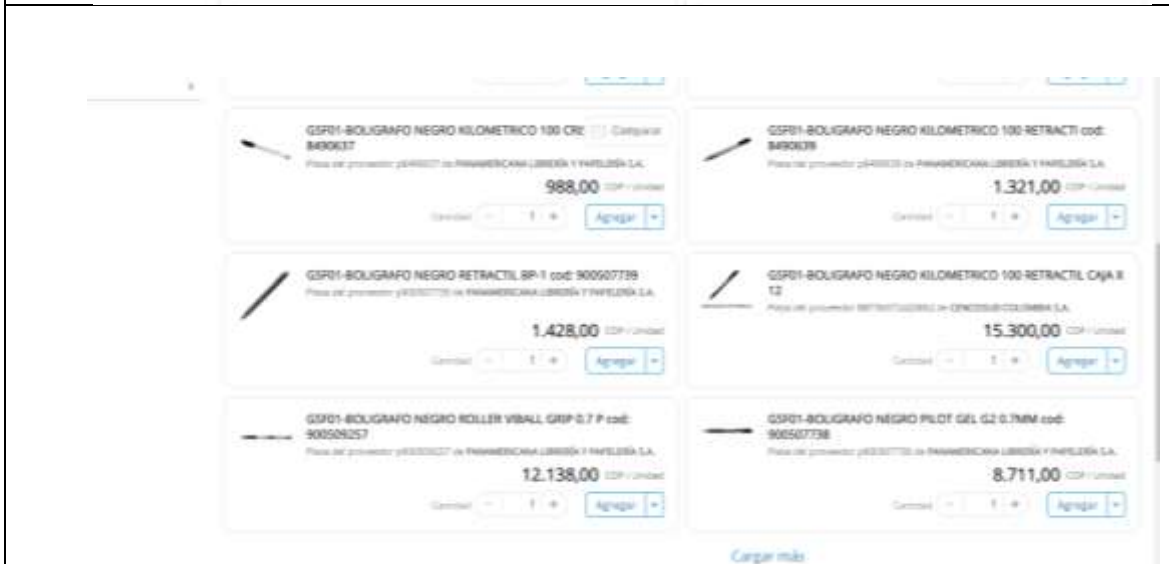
GSF01-BOLIGRAFO NEGRO KILOMETRICO 100 CR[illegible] Comparar
8490637
Pieza del proveedor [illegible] de PANAMERICANA LIBRERÍA Y PAPELERÍA S.A.
988,00 COP / Unidad
Cantidad − 1 + Agregar

GSF01-BOLIGRAFO NEGRO KILOMETRICO 100 RETRACTI cod: 8490639
Pieza del proveedor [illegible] de PANAMERICANA LIBRERÍA Y PAPELERÍA S.A.
1.321,00 COP / Unidad
Cantidad − 1 + Agregar

GSF01-BOLIGRAFO NEGRO RETRACTIL BP-1 cod: 900507739
Pieza del proveedor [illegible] de PANAMERICANA LIBRERÍA Y PAPELERÍA S.A.
1.428,00 COP / Unidad
Cantidad − 1 + Agregar

GSF01-BOLIGRAFO NEGRO KILOMETRICO 100 RETRACTIL CAJA X 12
Pieza del proveedor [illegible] de CENCOSUD COLOMBIA S.A.
15.300,00 COP / Unidad
Cantidad − 1 + Agregar

GSF01-BOLIGRAFO NEGRO ROLLER VIBALL GRIP 0.7 P cod: 900509257
Pieza del proveedor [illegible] de PANAMERICANA LIBRERÍA Y PAPELERÍA S.A.
12.138,00 COP / Unidad
Cantidad − 1 + Agregar

GSF01-BOLIGRAFO NEGRO PILOT GEL G2 0.7MM cod: 900507738
Pieza del proveedor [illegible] de PANAMERICANA LIBRERÍA Y PAPELERÍA S.A.
8.711,00 COP / Unidad
Cantidad − 1 + Agregar

Cargar más